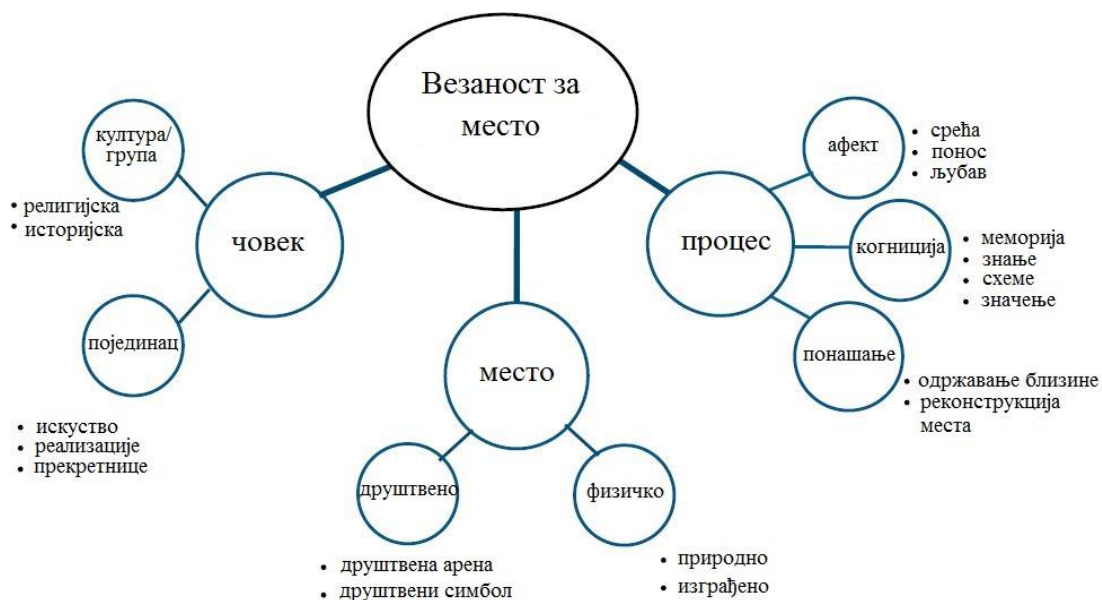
Везаност за место

човек

култура/ група

• религијска
• историјска

појединац

• искуство
• реализације
• прекретнице

место

друштвено

• друштвена арена
• друштвени симбол

физичко

• природно
• изграђено

процес

афект

• срећа
• понос
• љубав

когниција

• меморија
• знање
• схеме
• значење

понашање

• одржавање близине
• реконструкција места